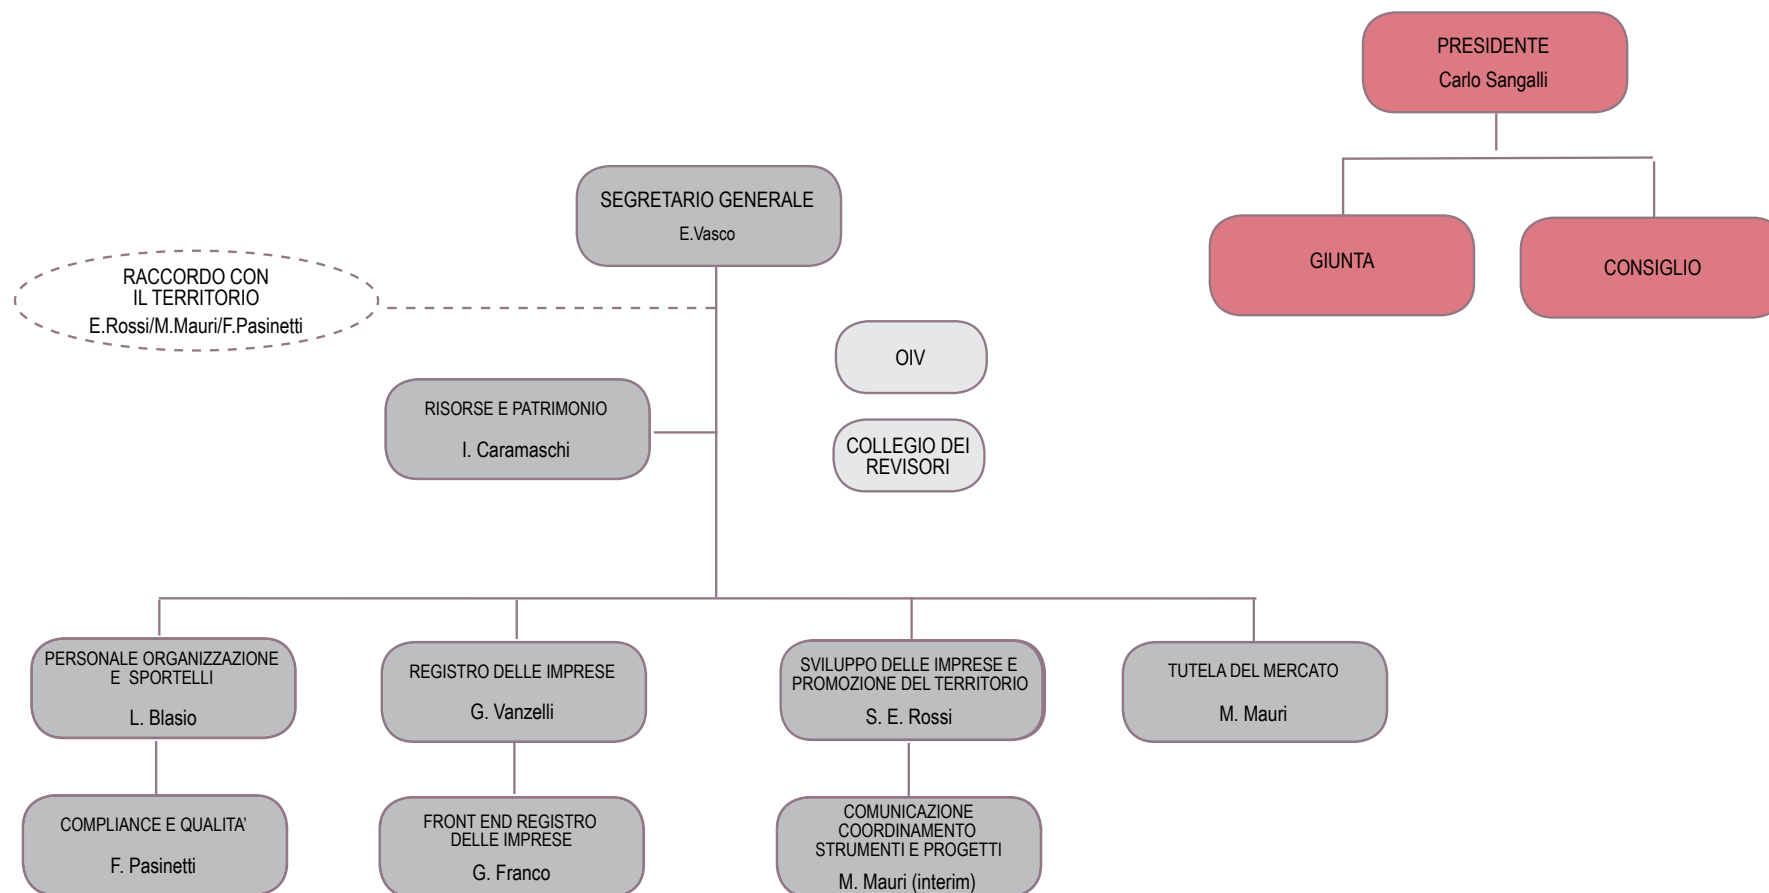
PRESIDENTE
Carlo Sangalli

GIUNTA

CONSIGLIO

SEGRETARIO GENERALE
E.Vasco

RACCORDO CON IL TERRITORIO
E.Rossi/M.Mauri/F.Pasinetti

OIV

COLLEGIO DEI REVISORI

RISORSE E PATRIMONIO
I. Caramaschi

PERSONALE ORGANIZZAZIONE E SPORTELLI
L. Blasio

REGISTRO DELLE IMPRESE
G. Vanzelli

SVILUPPO DELLE IMPRESE E PROMOZIONE DEL TERRITORIO
S. E. Rossi

TUTELA DEL MERCATO
M. Mauri

COMPLIANCE E QUALITA'
F. Pasinetti

FRONT END REGISTRO DELLE IMPRESE
G. Franco

COMUNICAZIONE COORDINAMENTO STRUMENTI E PROGETTI
M. Mauri (interim)